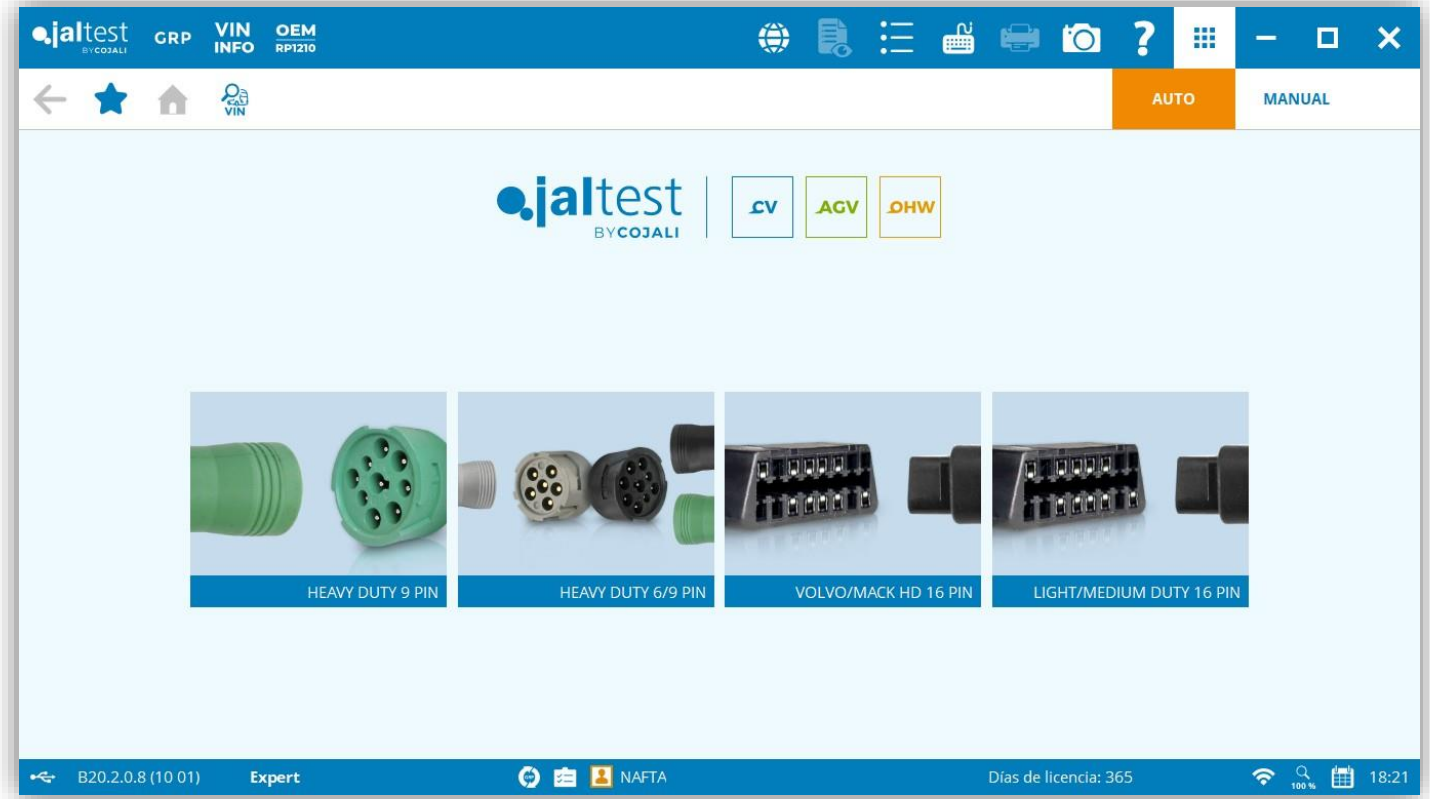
jaltest BYCOJALI GRP VIN INFO OEM RP1210

VIN

AUTO MANUAL

jaltest BYCOJALI CV AGV OHW

HEAVY DUTY 9 PIN

HEAVY DUTY 6/9 PIN

VOLVO/MACK HD 16 PIN

LIGHT/MEDIUM DUTY 16 PIN

B20.2.0.8 (10 01) Expert NAFTA Días de licencia: 365 100 % 18:21